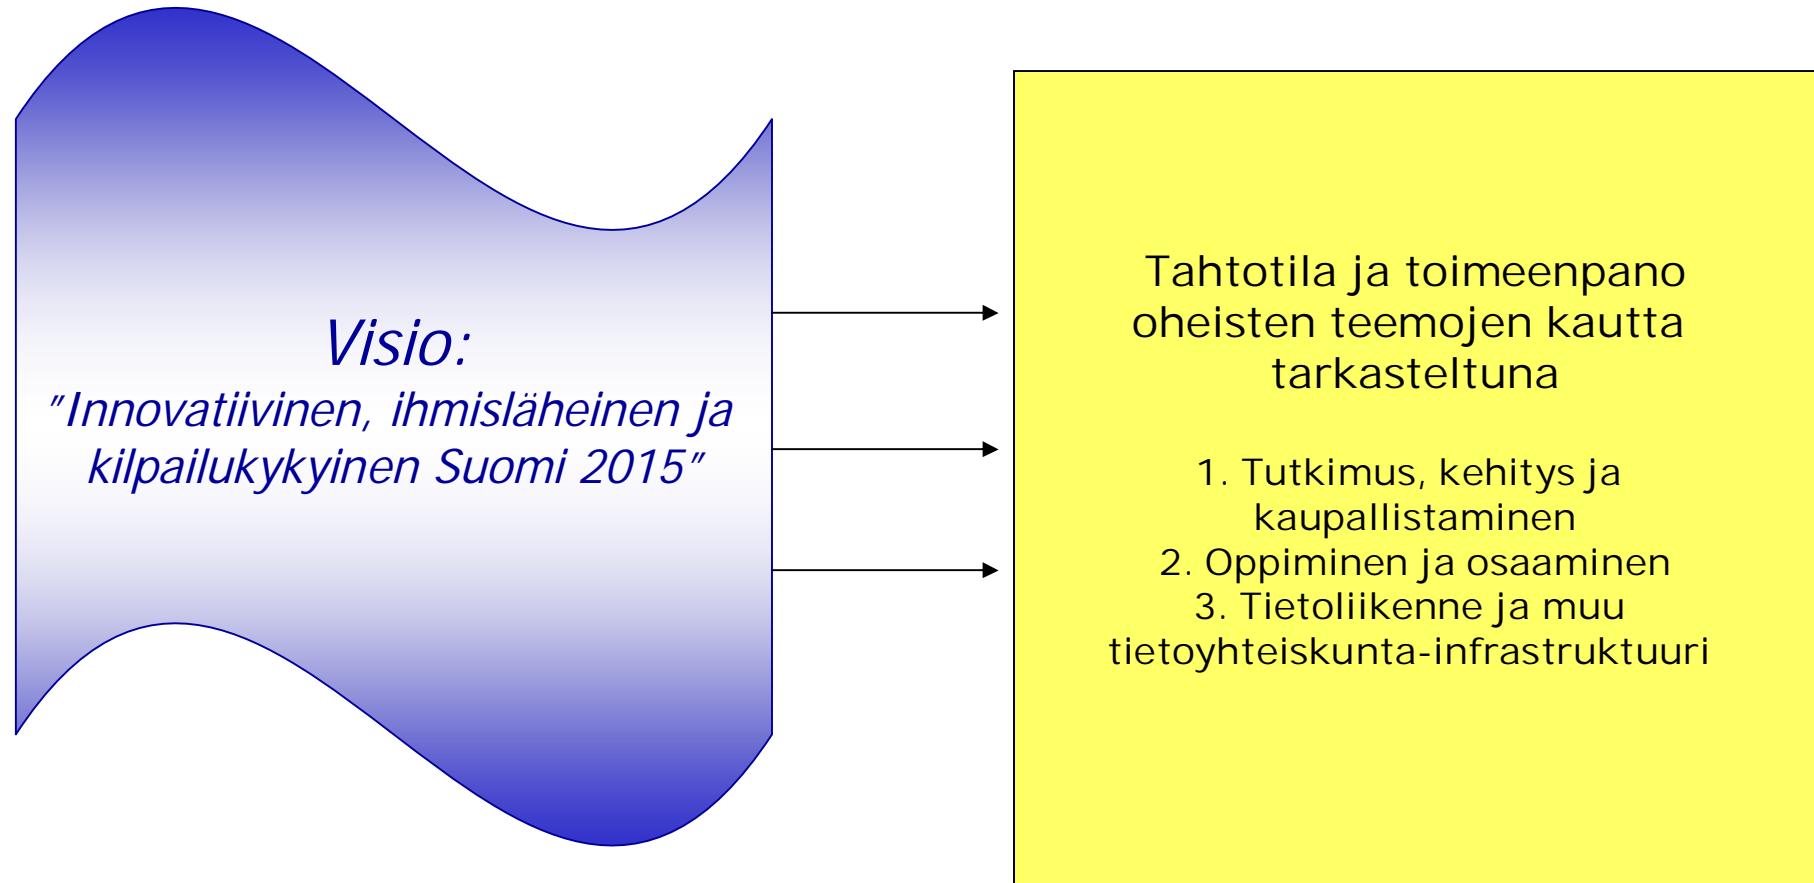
Visio:
"Innovatiivinen, ihmisläheinen ja kilpailukykyinen Suomi 2015"

Tahtotila ja toimeenpano oheisten teemojen kautta tarkasteltuna

1. Tutkimus, kehitys ja kaupallistaminen
2. Oppiminen ja osaaminen
3. Tietoliikenne ja muu tietoyhteiskunta-infrastruktuuri